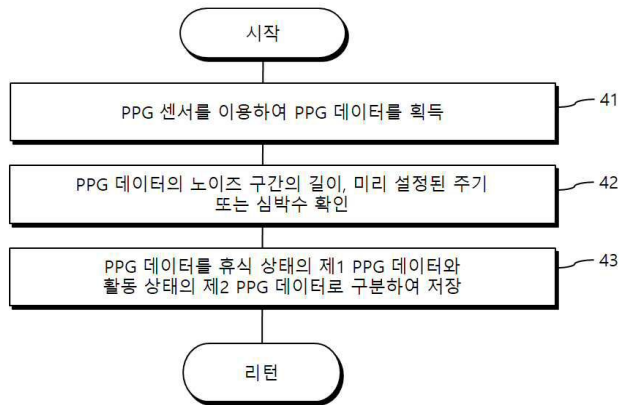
시작

PPG 센서를 이용하여 PPG 데이터를 획득

41

PPG 데이터의 노이즈 구간의 길이, 미리 설정된 주기 또는 심박수 확인

42

PPG 데이터를 휴식 상태의 제1 PPG 데이터와 활동 상태의 제2 PPG 데이터로 구분하여 저장

43

리턴